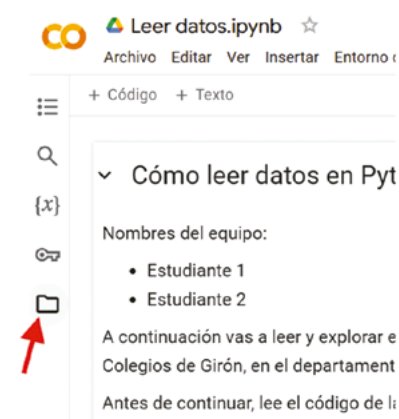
CO Leer datos.ipynb ☆

Archivo Editar Ver Insertar Entorno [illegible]

+ Código + Texto

{x}

Cómo leer datos en Pyt

Nombres del equipo:

- Estudiante 1
- Estudiante 2

A continuación vas a leer y explorar e
Colegios de Girón, en el departament

Antes de continuar, lee el código de l